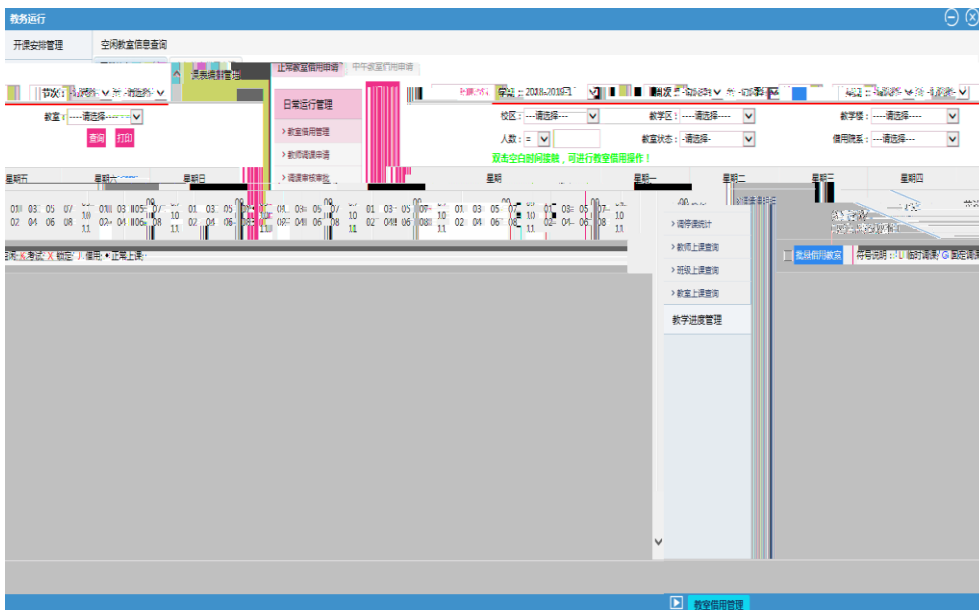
教务运行

开课安排管理

空闲教室信息查询

课表编排管理

正常教室借用申请

中午教室借用申请

日常运行管理

› 教室借用管理

› 教师调课申请

› 调课审核审批

节次：

学年：2018-2019学

校区：----请选择----

教学区：----请选择----

教学楼：----请选择----

教室：----请选择----

人数：=

教室状态：--请选择--

借用院系：----请选择----

查询

打印

双击空白时间播放，可进行教室借用操作！

星期五

星期六

星期日

星期

星期一

星期二

星期三

星期四

01 03 05 07 09 11

02 04 06 08 10

› 调停课统计

› 教师上课查询

› 班级上课查询

› 教室上课查询

教学进度管理

批量借用教室

符号说明：

考试 X 锁定 借用 正常上课

教室借用管理